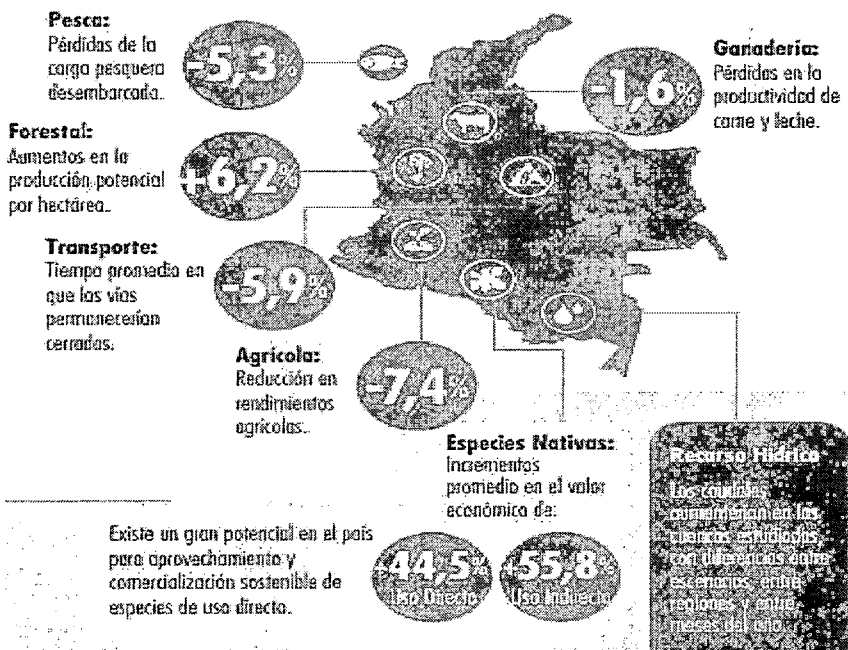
Pesca:
Pérdidas de la carga pesquera desembarcada.

-5,3%

Ganadería:
Pérdidas en la productividad de carne y leche.

-1,6%

Forestal:
Aumentos en la producción potencial por hectárea.

+6,2%

Transporte:
Tiempo promedio en que las vías permanecerían cerradas.

-5,9%

Agrícola:
Reducción en rendimientos agrícolas.

-7,4%

Especies Nativas:
Incrementos promedio en el valor económico de:

+44,5% Uso Directo

+55,8% Uso Indirecto

Recurso Hídrico
Los caudales aumentarían en las cuencas estudiadas, con diferencias entre escenarios, entre regiones y entre meses del año.

Existe un gran potencial en el país para aprovechamiento y comercialización sostenible de especies de uso directo.